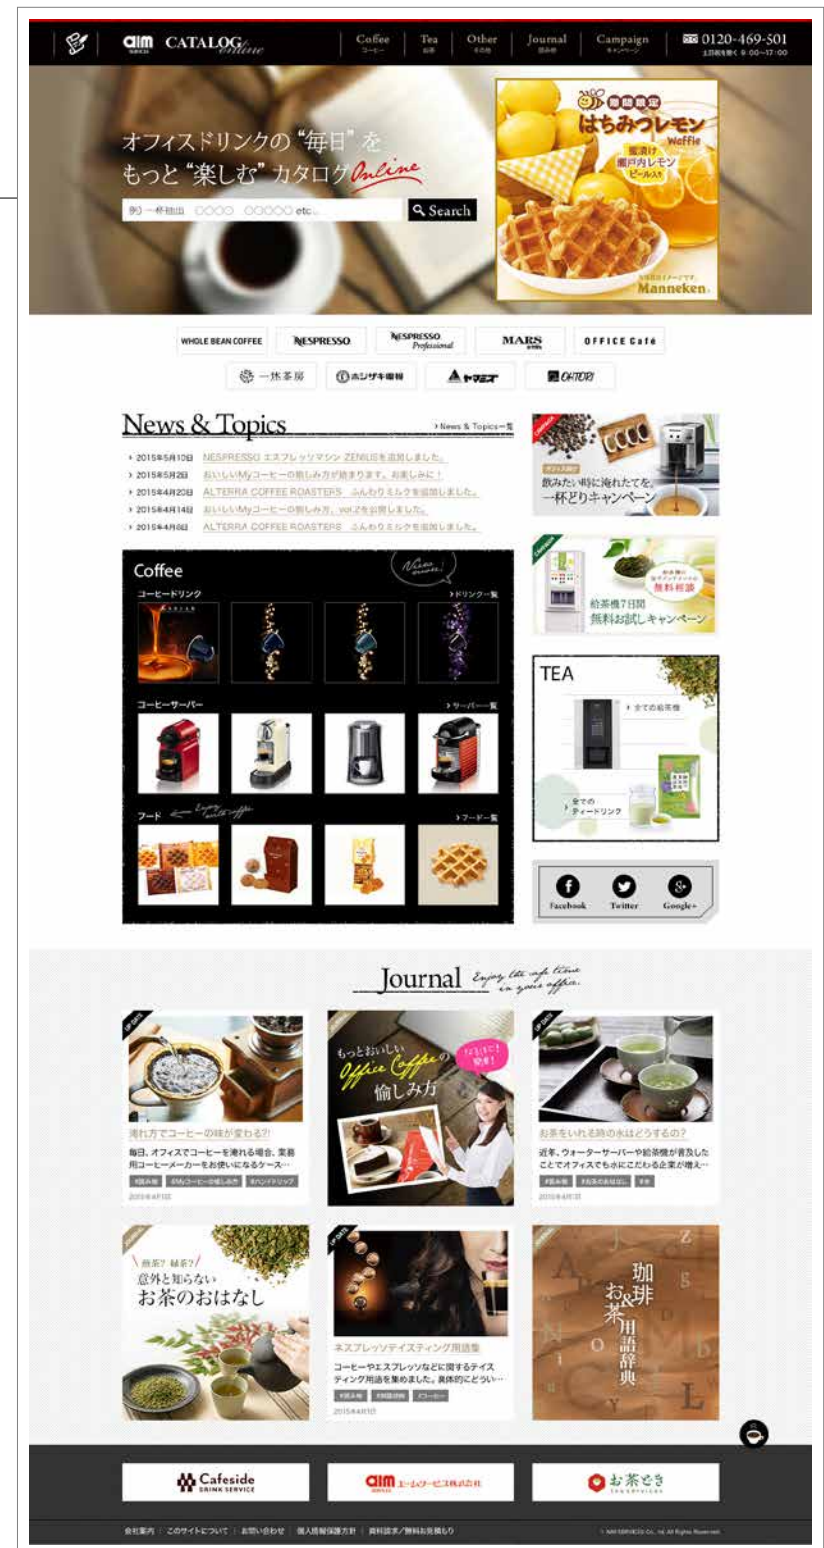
aim CATALOG online

Coffee コーヒー | Tea お茶 | Other その他 | Journal 読み物 | Campaign キャンペーン

0120-469-501
土日祝を除く 9:00〜17:00

オフィスドリンクの"毎日"をもっと"楽しむ"カタログOnline

例）一杯抽出 ○○○○ ○○○○○ etc...

Search

期間限定 はちみつレモン Waffle
蜂蜜漬け 瀬戸内レモンピール入り
Manneken

WHOLE BEAN COFFEE | NESPRESSO | NESPRESSO Professional | MARS | OFFICE Café
一休茶房 | ホシザキ電機 | ヤマニ | OKITORI

News & Topics

News & Topics一覧

2015年5月10日 NESPRESSO エスプレッソマシン ZENIUSを追加しました。
2015年5月2日 おいしいMyコーヒーの愉しみ方が始まります。お楽しみに！
2015年4月20日 ALTERRA COFFEE ROASTERS ふんわりミルクを追加しました。
2015年4月14日 おいしいMyコーヒーの愉しみ方、vol.2を公開しました。
2015年4月8日 ALTERRA COFFEE ROASTERS ふんわりミルクを追加しました。

飲みたい時に淹れたてを、一杯どりキャンペーン

給茶機7日間無料お試しキャンペーン

Coffee

コーヒードリンク
ドリンク一覧

コーヒーサーバー
サーバー一覧

フード
Enjoy with coffee
フード一覧

TEA
全ての給茶機
全てのティードリンク

Facebook Twitter Google+

Journal Enjoy the cafe time in your office.

淹れ方でコーヒーの味が変わる?!
日々、オフィスでコーヒーを淹れる場合、業務用コーヒーメーカーをお使いになるケース…

もっとおいしい Office Coffeeの愉しみ方

お茶をいれる時の水はどうするの？
近年、ウォーターサーバーや給茶機が普及したことでオフィスでもお水にこだわる企業が増え…

煎茶？緑茶？意外と知らないお茶のおはなし

ネスプレッソテイスティング用語集
コーヒーやエスプレッソなどに関するテイスティング用語を集めました。具体的にどうい…

珈琲&お茶用語辞典

Cafeside DRINK SERVICE | aim エームサービス株式会社 | お茶どき

会社案内 | このサイトについて | お問い合わせ | 個人情報保護方針 | 資料請求／無料お見積もり